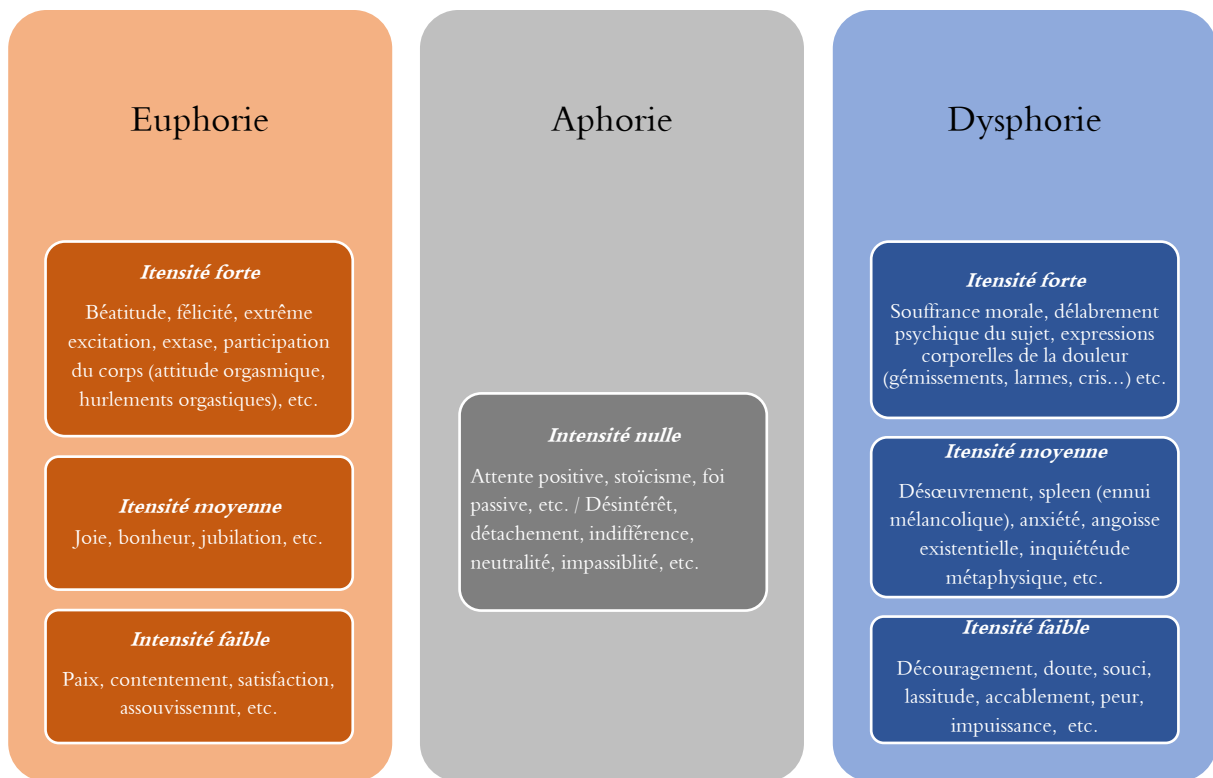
Euphorie

Itensité forte

Béatitude, félicité, extrême excitation, extase, participation du corps (attitude orgasmique, hurlements orgastiques), etc.

Itensité moyenne

Joie, bonheur, jubilation, etc.

Intensité faible

Paix, contentement, satisfaction, assouvissemnt, etc.

Aphorie

Intensité nulle

Attente positive, stoïcisme, foi passive, etc. / Désintérêt, détachement, indifférence, neutralité, impassiblité, etc.

Dysphorie

Itensité forte

Souffrance morale, délabrement psychique du sujet, expressions corporelles de la douleur (gémissements, larmes, cris...) etc.

Itensité moyenne

Désœuvrement, spleen (ennui mélancolique), anxiété, angoisse existentielle, inquiétéude métaphysique, etc.

Itensité faible

Découragement, doute, souci, lassitude, accablement, peur, impuissance, etc.